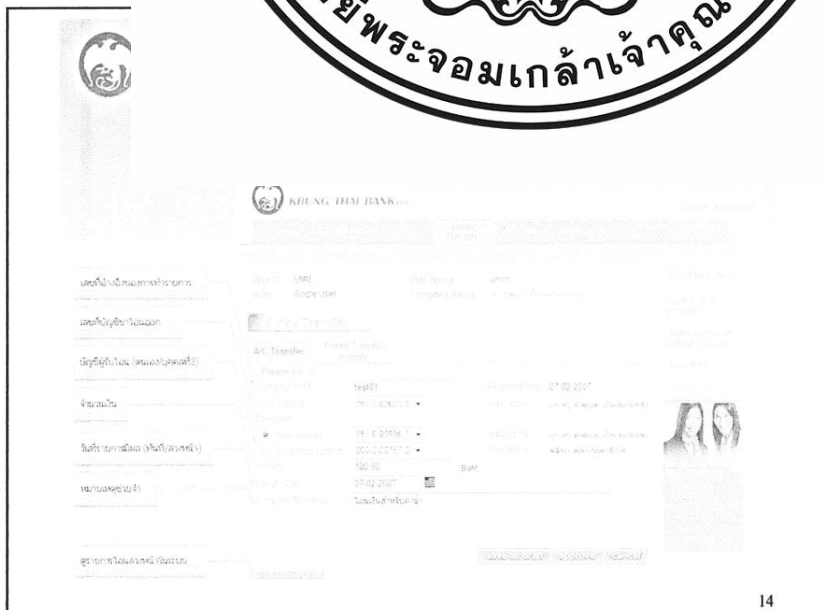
ยพระจอมเกล้าเจ้าคุณ

KRUNG THAI BANK

Funds Transfer

A/C Transfer

test01

07-02-2007

100.00

Baht

07-02-2007

เลขที่อ้างอิงของการทำรายการ

เลขที่บัญชีที่จะโอนออก

บัญชีผู้รับโอน (ตนเอง/บุคคลที่3)

จำนวนเงิน

วันที่รายการมีผล (ทันที/ล่วงหน้า)

หมายเหตุช่วยจำ

ดูรายการโอนล่วงหน้าวันเวลา

14